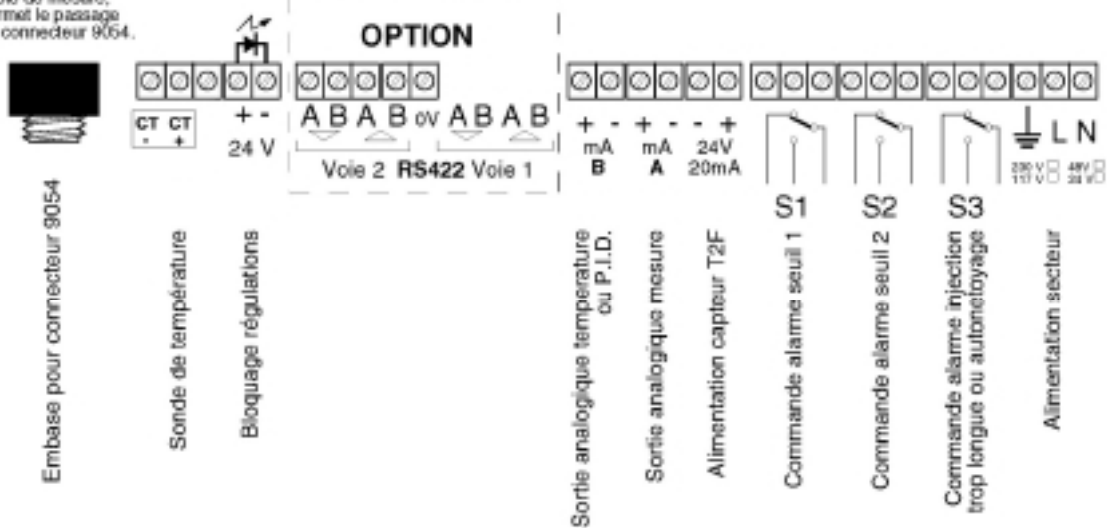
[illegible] de mesure,
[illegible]rmet le passage
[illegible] connecteur 9054.

OPTION

CT CT
- +

+ -
24 V

A B A B 0V A B A B
Voie 2 RS422 Voie 1

+ -
mA
B

+ -
mA
A

- +
24V
20mA

S1

S2

S3

L N

230 V 48V
117 V 28 V

Embase pour connecteur 9054

Sonde de température

Bloquage régulations

Sortie analogique temperature ou P.I.D.

Sortie analogique mesure

Alimentation capteur T2F

Commande alarme seuil 1

Commande alarme seuil 2

Commande alarme injection trop longue ou autonetoyage

Alimentation secteur